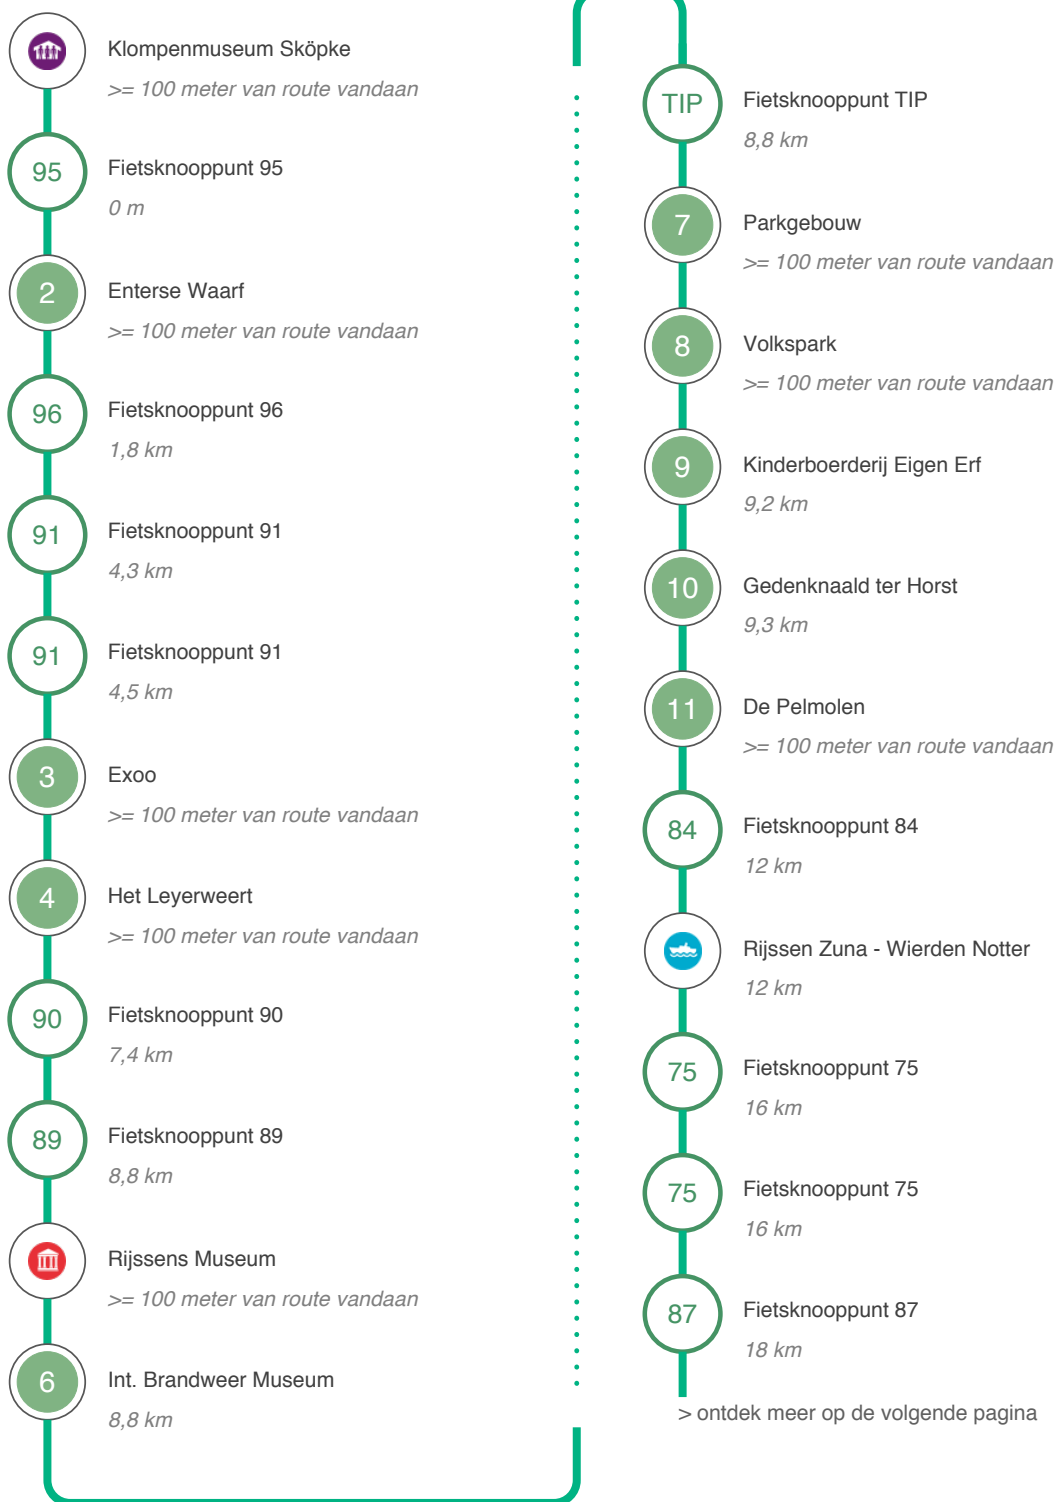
Klompenmuseum Sköpke
>= 100 meter van route vandaan

95
Fietsknooppunt 95
0 m

2
Enterse Waarf
>= 100 meter van route vandaan

96
Fietsknooppunt 96
1,8 km

91
Fietsknooppunt 91
4,3 km

91
Fietsknooppunt 91
4,5 km

3
Exoo
>= 100 meter van route vandaan

4
Het Leyerweert
>= 100 meter van route vandaan

90
Fietsknooppunt 90
7,4 km

89
Fietsknooppunt 89
8,8 km

Rijssens Museum
>= 100 meter van route vandaan

6
Int. Brandweer Museum
8,8 km

TIP
Fietsknooppunt TIP
8,8 km

7
Parkgebouw
>= 100 meter van route vandaan

8
Volkspark
>= 100 meter van route vandaan

9
Kinderboerderij Eigen Erf
9,2 km

10
Gedenknaald ter Horst
9,3 km

11
De Pelmolen
>= 100 meter van route vandaan

84
Fietsknooppunt 84
12 km

Rijssen Zuna - Wierden Notter
12 km

75
Fietsknooppunt 75
16 km

75
Fietsknooppunt 75
16 km

87
Fietsknooppunt 87
18 km

> ontdek meer op de volgende pagina